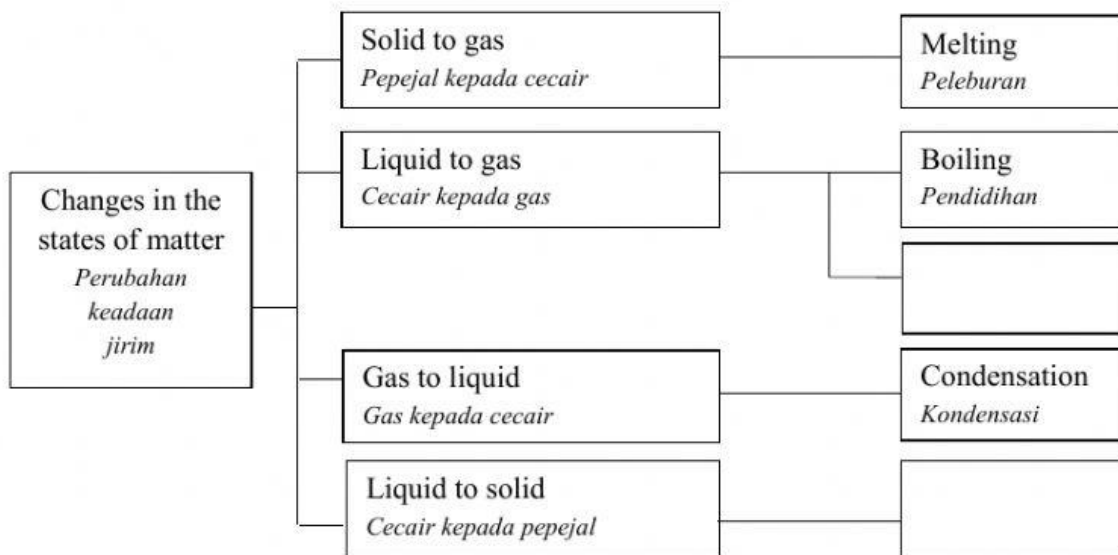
Changes in the states of matter
*Perubahan keadaan jirim*

Solid to gas
*Pepejal kepada cecair*

Melting
*Peleburan*

Liquid to gas
*Cecair kepada gas*

Boiling
*Pendidihan*

Gas to liquid
*Gas kepada cecair*

Condensation
*Kondensasi*

Liquid to solid
*Cecair kepada pepejal*